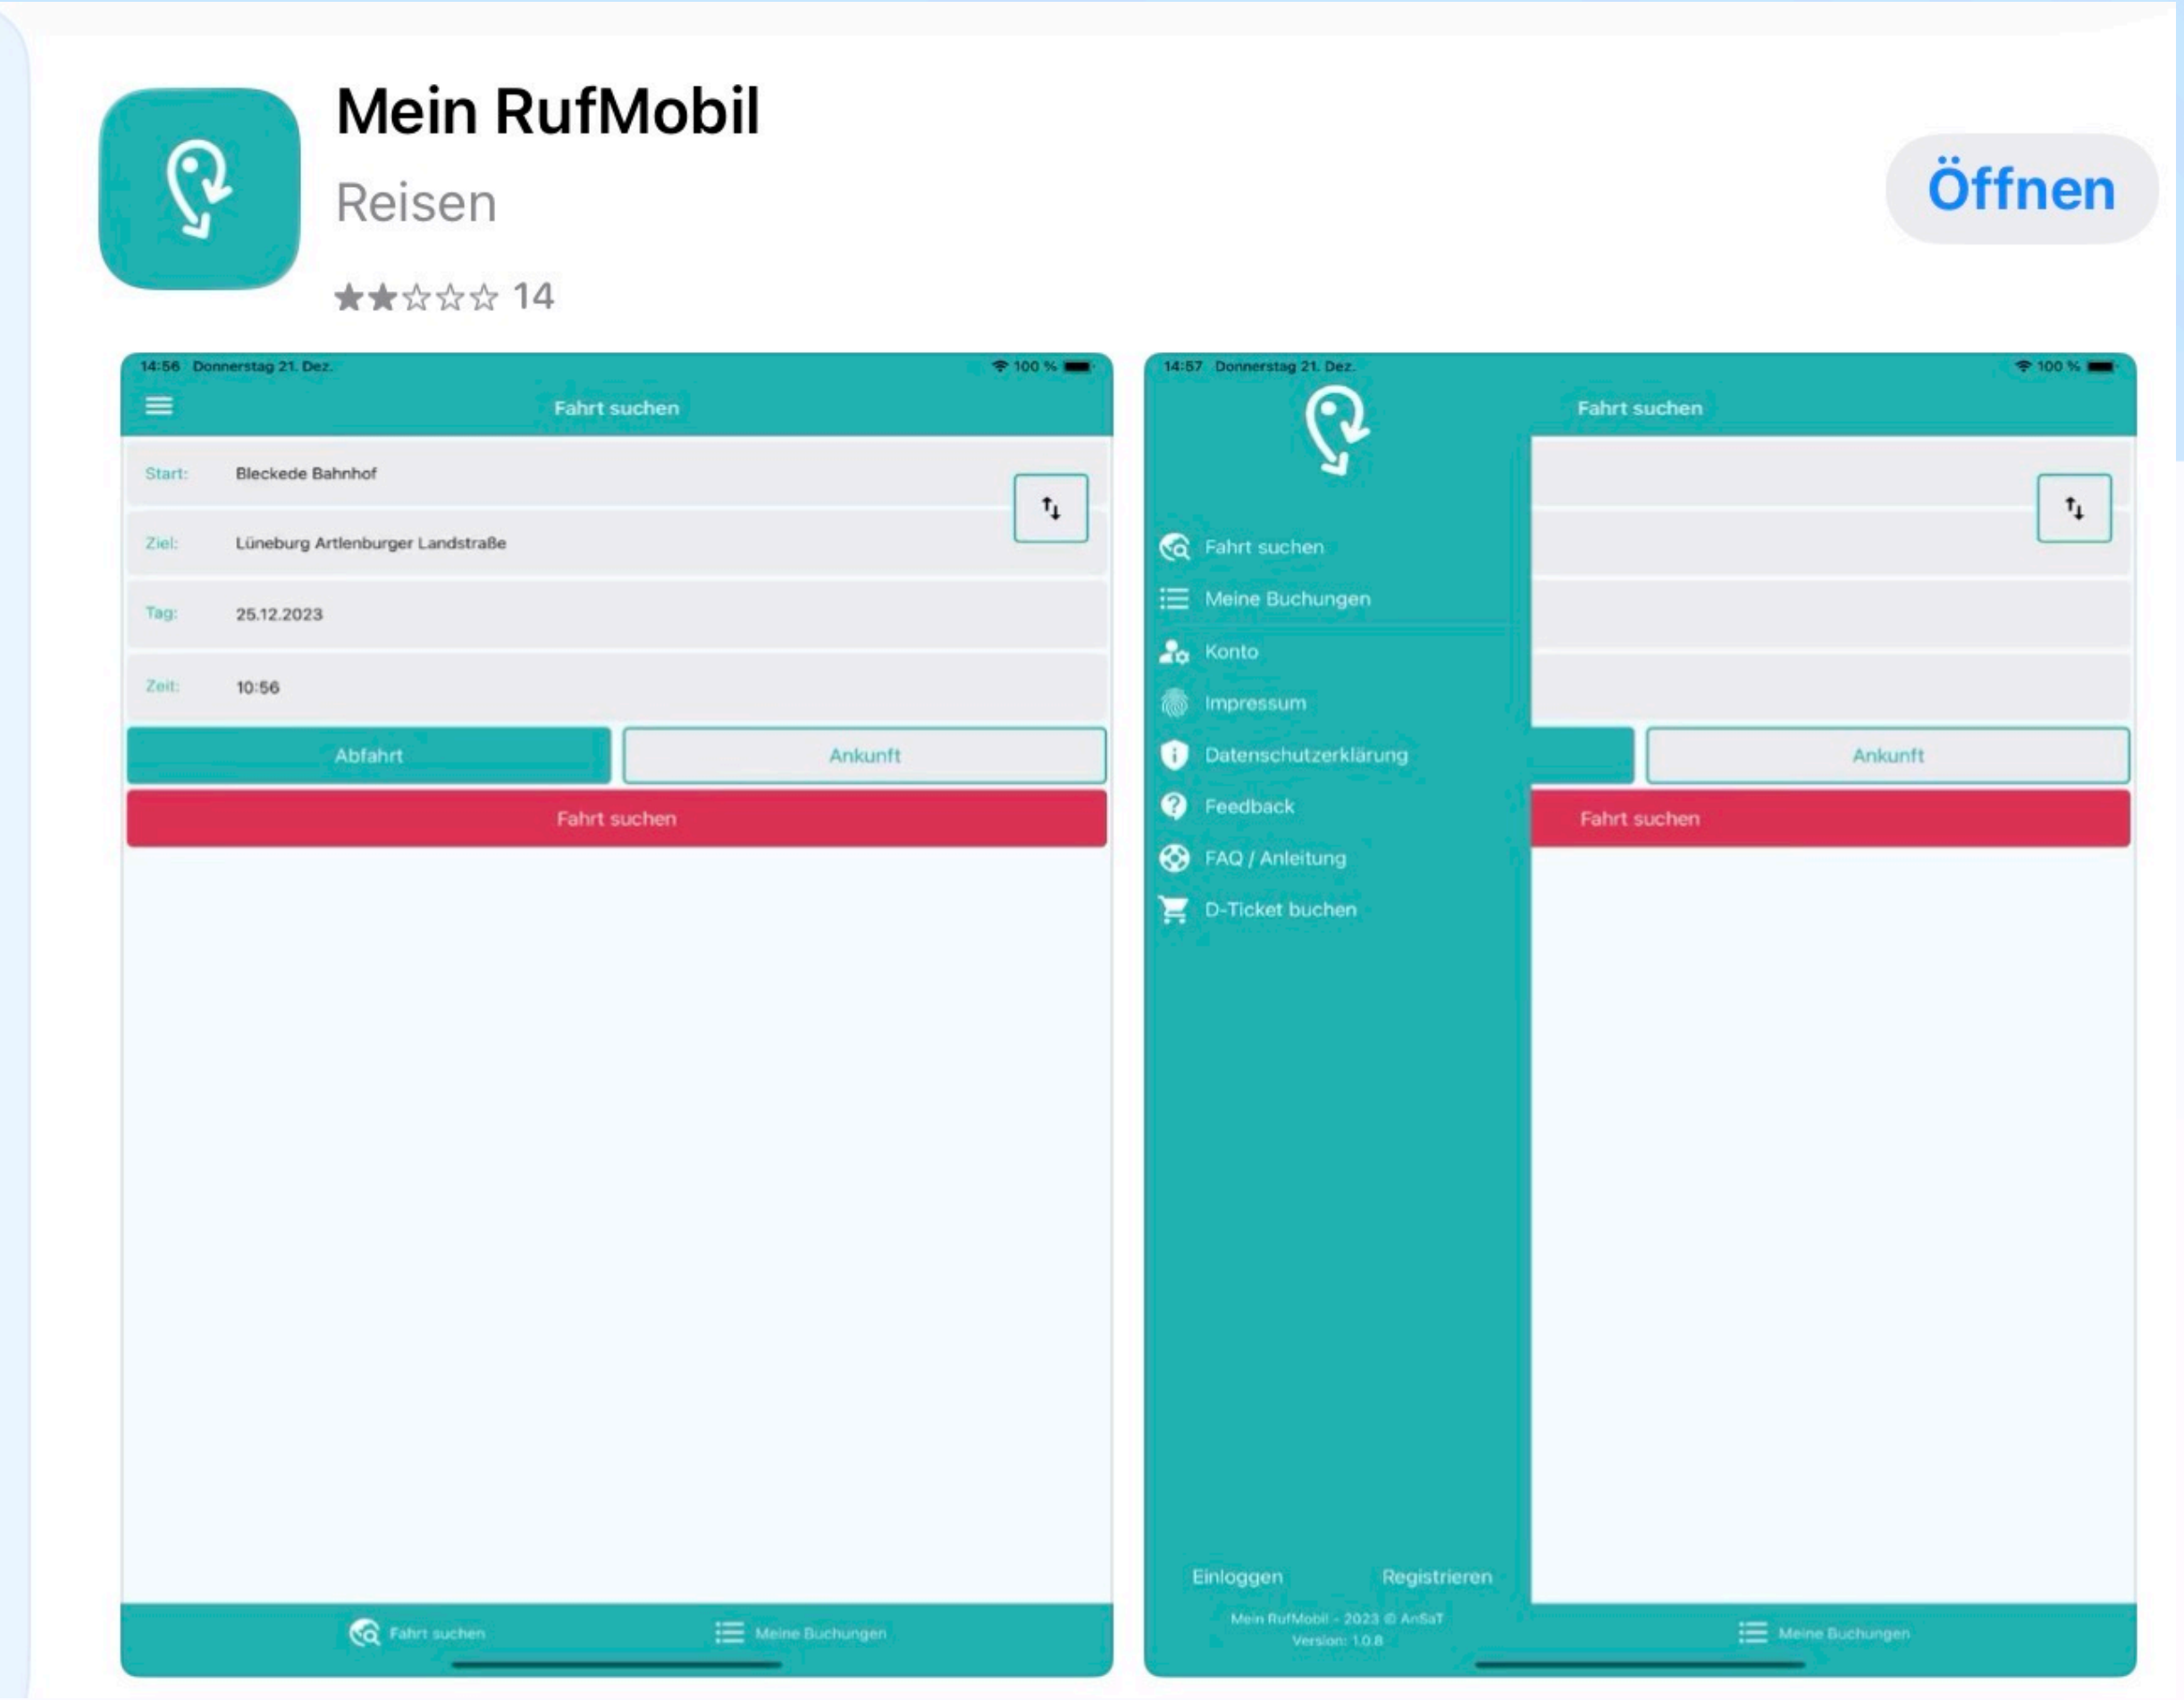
Mein RufMobil

Reisen

★★☆☆☆ 14

Öffnen

14:56 Donnerstag 21. Dez.

100 %

Fahrt suchen

Start: Bleckede Bahnhof

Ziel: Lüneburg Artlenburger Landstraße

Tag: 25.12.2023

Zeit: 10:56

Abfahrt

Ankunft

Fahrt suchen

Fahrt suchen

Meine Buchungen

14:57 Donnerstag 21. Dez.

100 %

Fahrt suchen

Fahrt suchen

Meine Buchungen

Konto

Impressum

Datenschutzerklärung

Feedback

FAQ / Anleitung

D-Ticket buchen

Ankunft

Fahrt suchen

Einloggen

Registrieren

Mein RufMobil - 2023 © AnSaT

Version: 1.0.8

Meine Buchungen